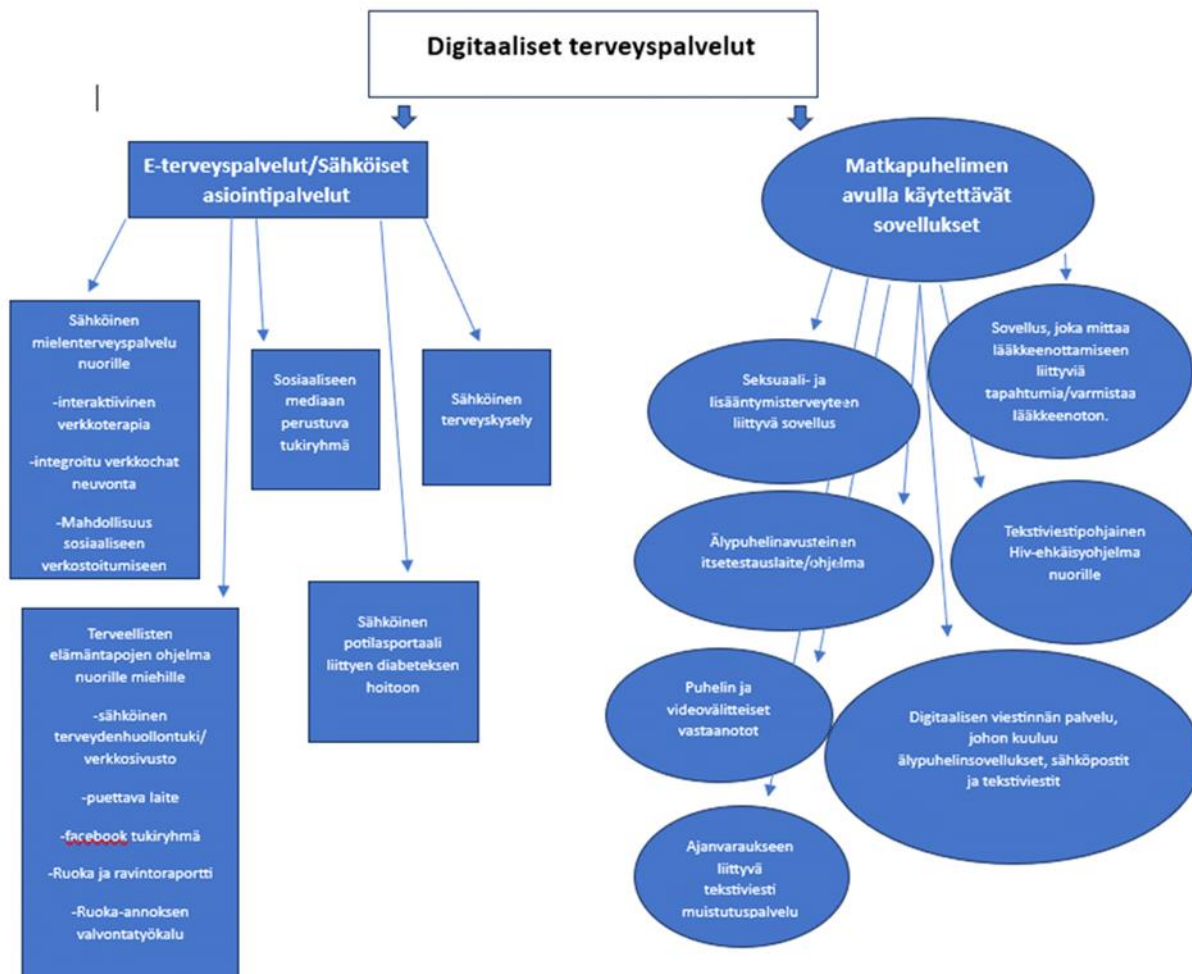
Digitaaliset terveyspalvelut

E-terveyspalvelut/Sähköiset asiointipalvelut

Matkapuhelimen avulla käytettävät sovellukset

Sähköinen mielenterveyspalvelu nuorille

-interaktiivinen verkkoterapia

-integroitu verkkochat neuvonta

-Mahdollisuus sosiaaliseen verkostoitumiseen

Sosiaaliseen mediaan perustuva tukiryhmä

Sähköinen terveyskysely

Terveellisten elämäntapojen ohjelma nuorille miehille

-sähköinen terveydenhuollontuki/ verkkosivusto

-puettava laite

-facebook tukiryhmä

-Ruoka ja ravintoraportti

-Ruoka-annoksen valvontatyökalu

Sähköinen potilasportaali liittyen diabeteksen hoitoon

Seksuaali- ja lisääntymisterveyteen liittyvä sovellus

Sovellus, joka mittaa lääkkeenottamiseen liittyviä tapahtumia/varmistaa lääkkeenoton.

Älypuhelinavusteinen itsetestauslaite/ohjelma

Tekstiviestipohjainen Hiv-ehkäisyohjelma nuorille

Puhelin ja videovälitteiset vastaanotot

Digitaalisen viestinnän palvelu, johon kuuluu älypuhelinsovellukset, sähköpostit ja tekstiviestit

Ajanvaraukseen liittyvä tekstiviesti muistutuspalvelu